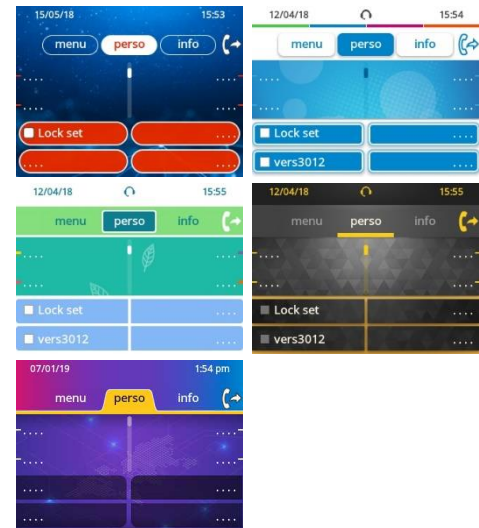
15/05/18 15:53
menu perso info
....
....
....
....
Lock set
....
....
....

12/04/18 15:54
menu perso info
....
....
....
....
Lock set
....
vers3012
....

12/04/18 15:55
menu perso info
....
....
....
....
Lock set
....
vers3012
....

12/04/18 15:55
menu perso info
....
....
....
....
Lock set
....
vers3012
....

07/01/19 1:54 pm
menu perso info
....
....
....
....
....
....
....
....